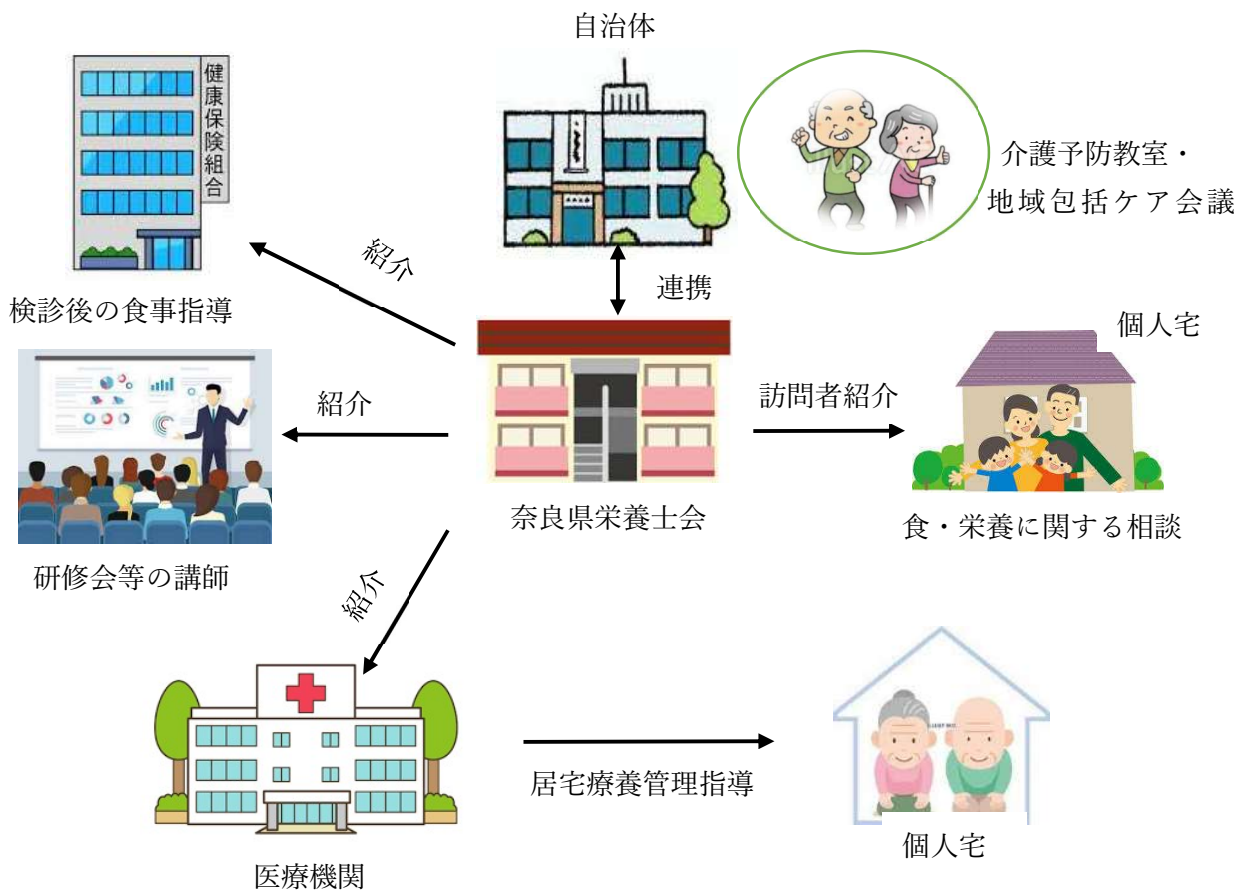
自治体

健康保険組合

介護予防教室・
地域包括ケア会議

紹介

連携

検診後の食事指導

個人宅

紹介

訪問者紹介

奈良県栄養士会

食・栄養に関する相談

研修会等の講師

紹介

居宅療養管理指導

個人宅

医療機関